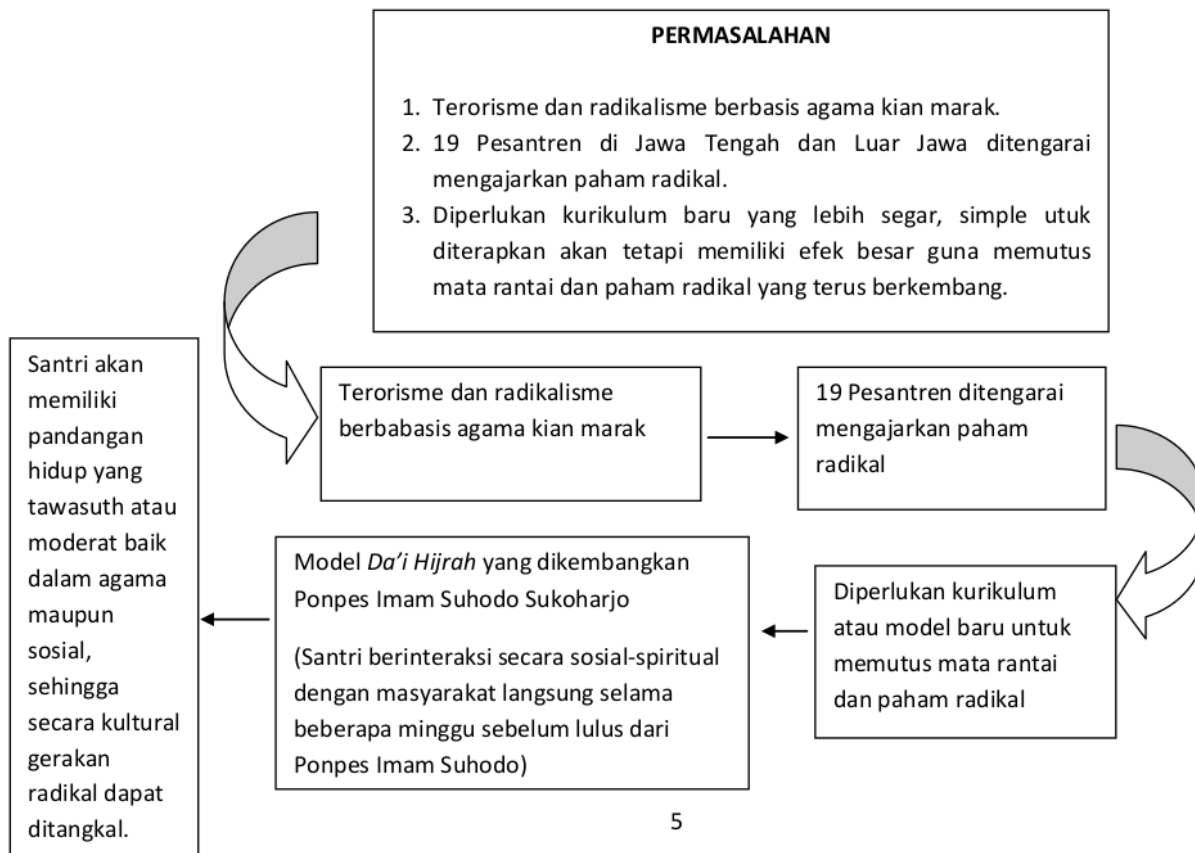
**PERMASALAHAN**

1. Terorisme dan radikalisme berbasis agama kian marak.
2. 19 Pesantren di Jawa Tengah dan Luar Jawa ditengarai mengajarkan paham radikal.
3. Diperlukan kurikulum baru yang lebih segar, simple utuk diterapkan akan tetapi memiliki efek besar guna memutus mata rantai dan paham radikal yang terus berkembang.

Terorisme dan radikalisme berbabasis agama kian marak

19 Pesantren ditengarai mengajarkan paham radikal

Diperlukan kurikulum atau model baru untuk memutus mata rantai dan paham radikal

Model *Da'i Hijrah* yang dikembangkan Ponpes Imam Suhodo Sukoharjo

(Santri berinteraksi secara sosial-spiritual dengan masyarakat langsung selama beberapa minggu sebelum lulus dari Ponpes Imam Suhodo)

Santri akan memiliki pandangan hidup yang tawasuth atau moderat baik dalam agama maupun sosial, sehingga secara kultural gerakan radikal dapat ditangkal.

5